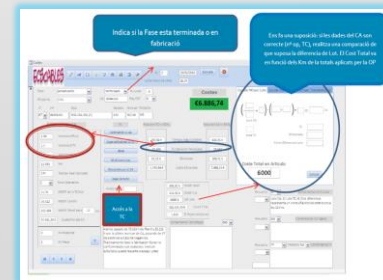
Indica si la Fase esta terminada o en fabricació

Ens fa una suposició: si les dades del CA son correcte (nº op, TC), realitza una comparació de que suposa la diferencia de l.ot. El Cost Total vs en funció dels Km de la totals aplicats per la OP

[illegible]

Costes
€6.886,74

Costo Total en Articulo
6000

Accés a les TC